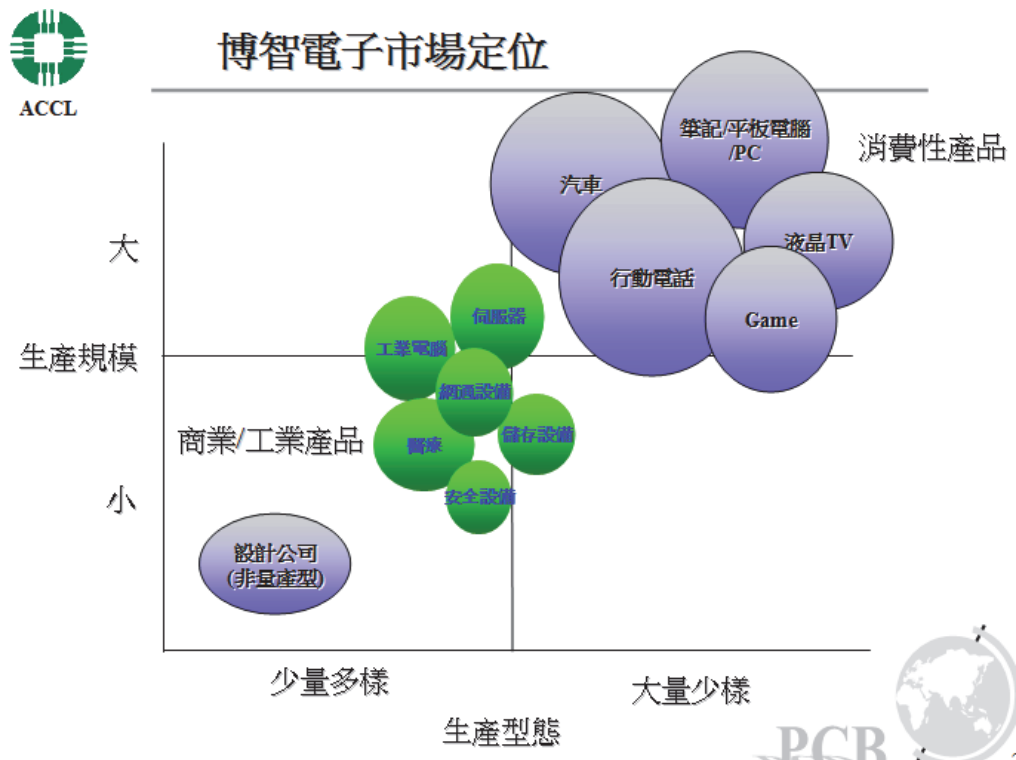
ACCL

博智電子市場定位

大

生產規模

小

消費性產品

筆記/平板電腦 /PC

汽車

液晶TV

行動電話

Game

伺服器

工業電腦

網通設備

儲存設備

醫療

安全設備

商業/工業產品

設計公司 (非量產型)

少量多樣

大量少樣

生產型態

PCB